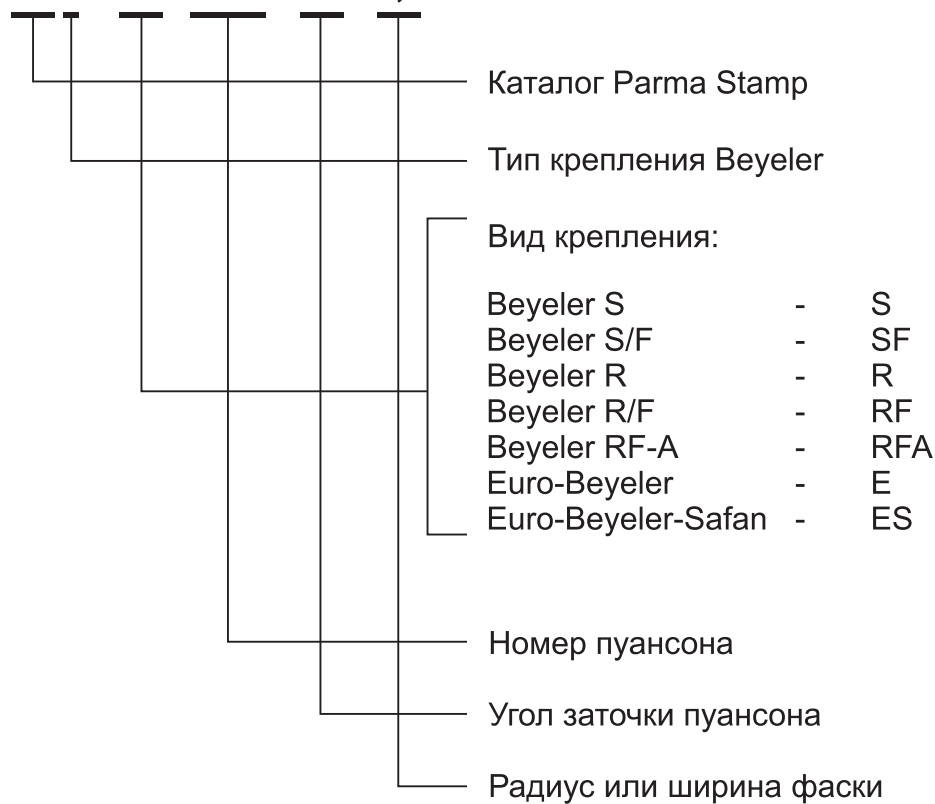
Каталог Parma Stamp

Тип крепления Beyeler

Вид крепления:

| | | |
|---|---|---|
| Beyeler S | - | S |
| Beyeler S/F | - | SF |
| Beyeler R | - | R |
| Beyeler R/F | - | RF |
| Beyeler RF-A | - | RFA |
| Euro-Beyeler | - | E |
| Euro-Beyeler-Safan | - | ES |

Номер пуансона

Угол заточки пуансона

Радиус или ширина фаски